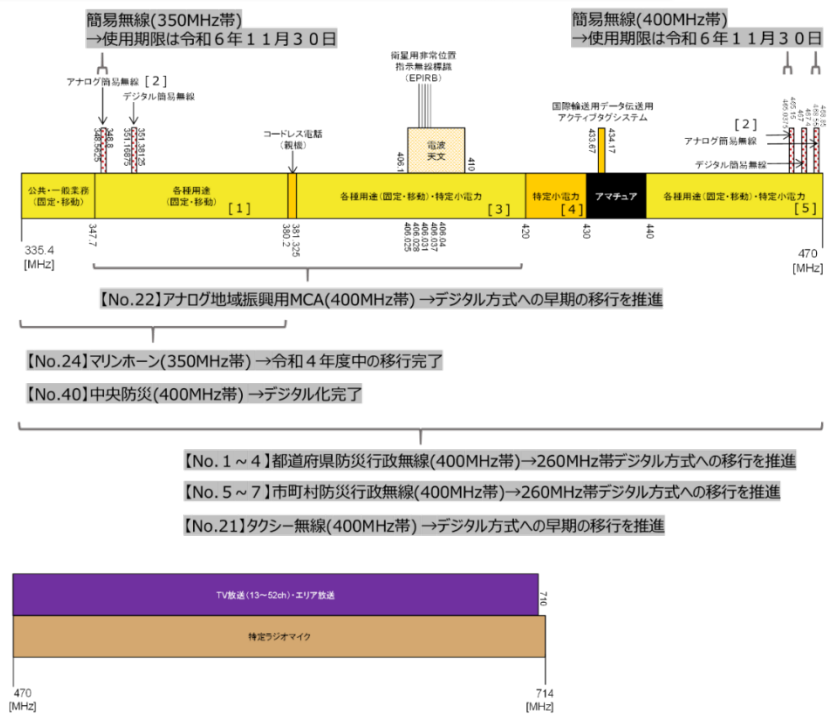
簡易無線(350MHz帯)
→使用期限は令和６年１１月３０日

簡易無線(400MHz帯)
→使用期限は令和６年１１月３０日

アナログ簡易無線 ［2］
デジタル簡易無線

衛星用非常位置指示無線標識(EPIRB)

国際輸送用データ伝送用アクティブタグシステム

コードレス電話(親機)

348.8
348.5625
351.16875
351.38125

電波天文

406.1
410

433.67
434.17

465.15
465.0375
467.4
468.55
468.85

［2］
アナログ簡易無線
デジタル簡易無線

公共・一般業務(固定・移動)

各種用途(固定・移動) ［1］

各種用途(固定・移動)・特定小電力 ［3］

特定小電力 ［4］

アマチュア

各種用途(固定・移動)・特定小電力 ［5］

335.4
[MHz]

347.7

380.2
381.325

406.025
406.028
406.031
406.037
406.04

420

430

440

470
[MHz]

【No.22】アナログ地域振興用MCA(400MHz帯) →デジタル方式への早期の移行を推進

【No.24】マリンホーン(350MHz帯) →令和４年度中の移行完了

【No.40】中央防災(400MHz帯) →デジタル化完了

【No.１～４】都道府県防災行政無線(400MHz帯)→260MHz帯デジタル方式への移行を推進

【No.５～７】市町村防災行政無線(400MHz帯)→260MHz帯デジタル方式への移行を推進

【No.21】タクシー無線(400MHz帯) →デジタル方式への早期の移行を推進

TV放送(13～52ch)・エリア放送

710

特定ラジオマイク

470
[MHz]

714
[MHz]